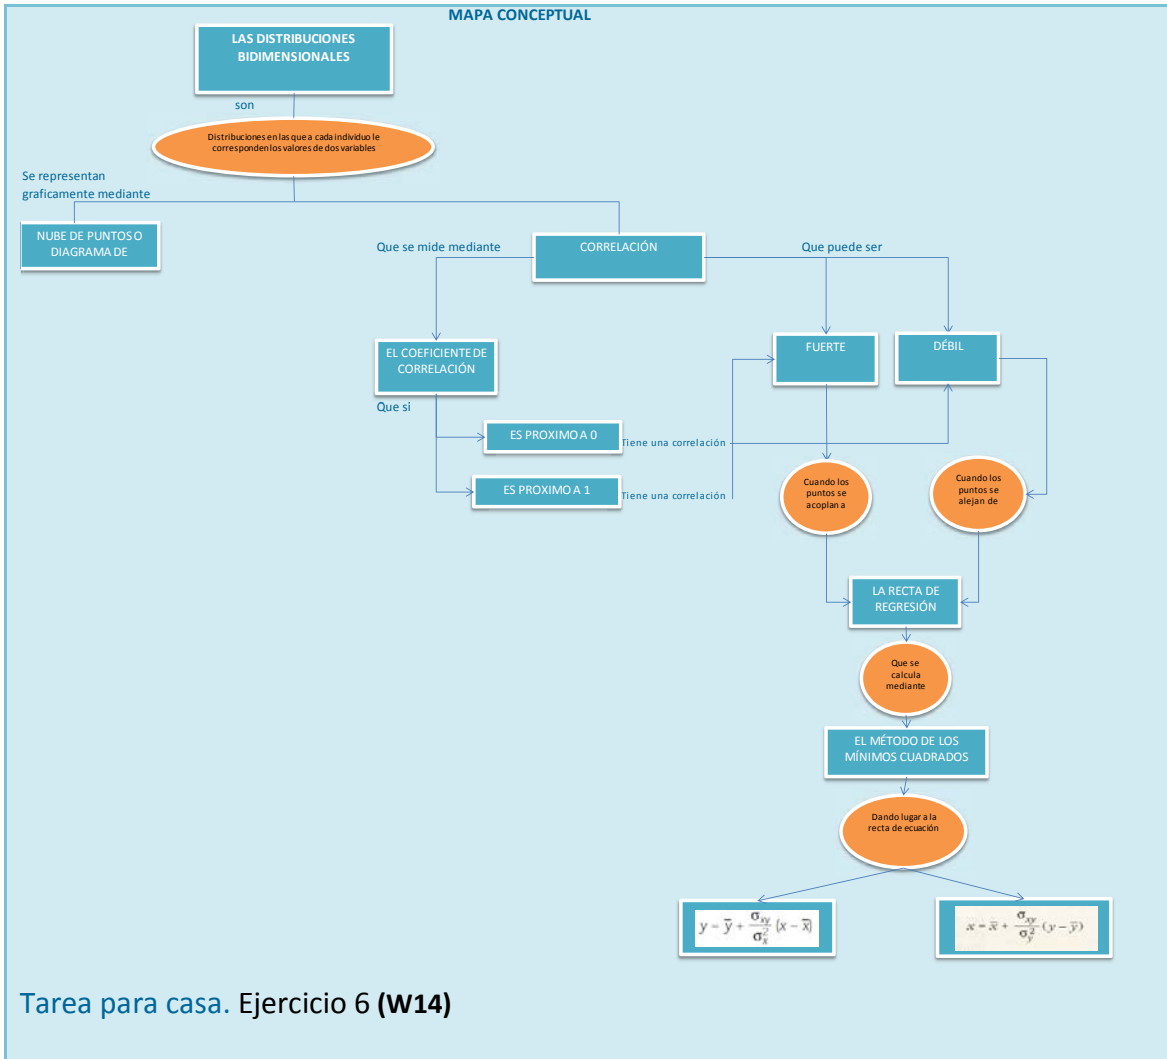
MAPA CONCEPTUAL

LAS DISTRIBUCIONES BIDIMENSIONALES

son

Distribuciones en las que a cada individuo le corresponden los valores de dos variables

Se representan graficamente mediante

NUBE DE PUNTOS O DIAGRAMA DE

Que se mide mediante

CORRELACIÓN

Que puede ser

EL COEFICIENTE DE CORRELACIÓN

Que si

ES PROXIMO A 0

Tiene una correlación

ES PROXIMO A 1

Tiene una correlación

FUERTE

DÉBIL

Cuando los puntos se acoplan a

Cuando los puntos se alejan de

LA RECTA DE REGRESIÓN

Que se calcula mediante

EL MÉTODO DE LOS MÍNIMOS CUADRADOS

Dando lugar a la recta de ecuación

$y - \bar{y} + \frac{\sigma_{xy}}{\sigma_x^2}(x - \bar{x})$

$x - \bar{x} + \frac{\sigma_{xy}}{\sigma_y^2}(y - \bar{y})$

Tarea para casa. Ejercicio 6 (W14)